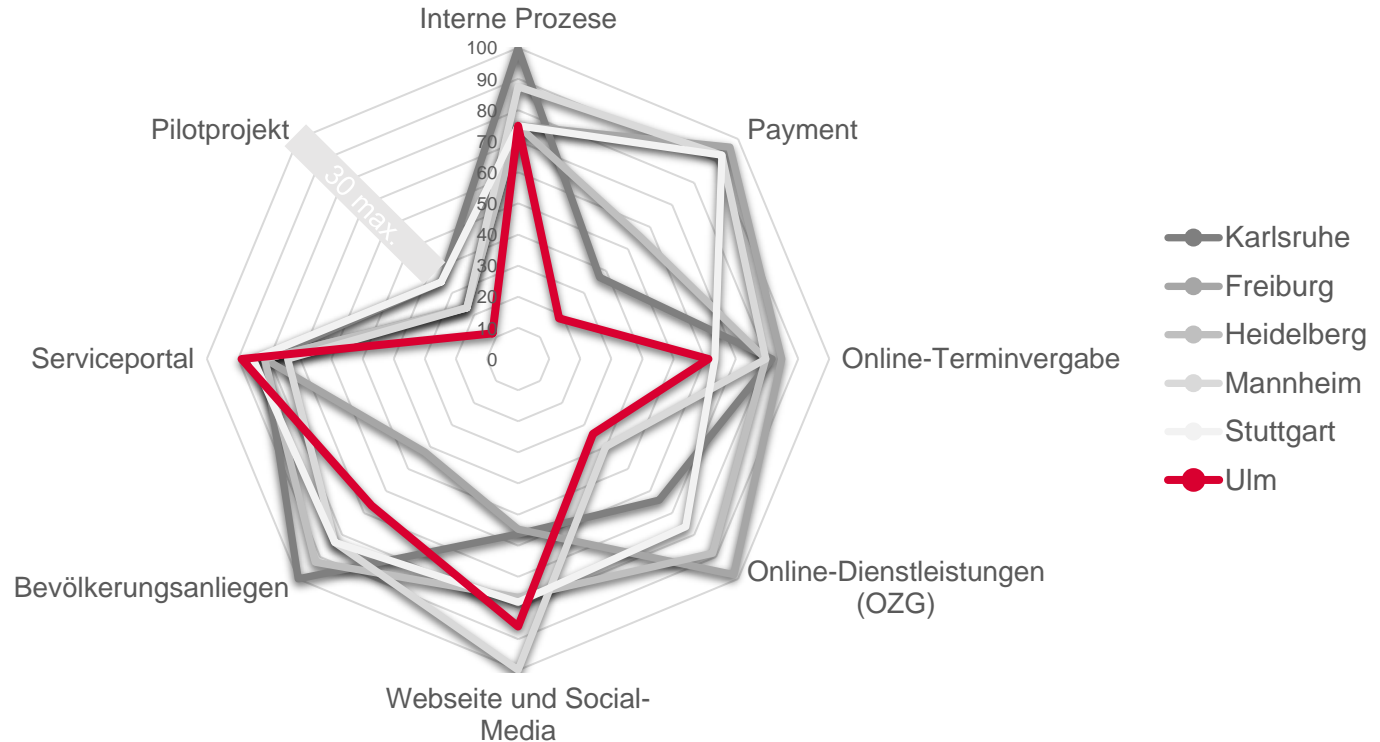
Interne Prozese

100
90
80
70
60
50
40
30
20
10
0

Payment

Pilotprojekt

30 max.

Serviceportal

Online-Terminvergabe

Bevölkerungsanliegen

Online-Dienstleistungen (OZG)

Webseite und Social-Media

Karlsruhe
Freiburg
Heidelberg
Mannheim
Stuttgart
Ulm